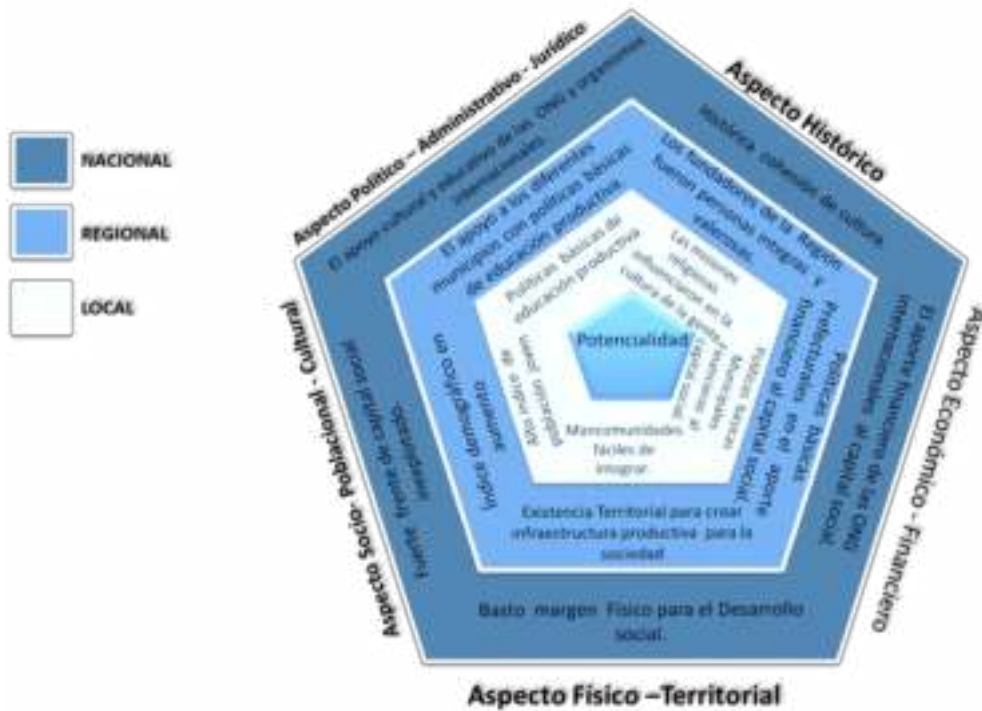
NACIONAL

REGIONAL

LOCAL

Aspecto Político – Administrativo - Jurídico

El apoyo cultural y educativo de las ONG y organismos internacionales.

Aspecto Histórico

Histórica coherencia de cultura.

Los fundadores de la Región fueron personas íntegras y valerosas.

El apoyo a los diferentes municipios con políticas básicas de educación productiva.

Políticas básicas de educación productiva

Las misiones religiosas influenciaron en la cultura de la gente.

Aspecto Económico - Financiero

El aporte financiero de las ONG internacionales al capital social.

Potencias básicas Prefecturales y Municipales en el aporte al capital social.

Políticas básicas Municipales en el aporte al capital social.

Potencialidad

Aspecto Socio- Poblacional - Cultural

Fuerte frente de capital social (religiosidad).

Índice demográfico en aumento

Alto índice de nivel de religiosidad

Mancomunidades fáciles de integrar

Existencia Territorial para crear infraestructura productiva para la sociedad

Basto margen Físico para el Desarrollo social.

Aspecto Físico –Territorial